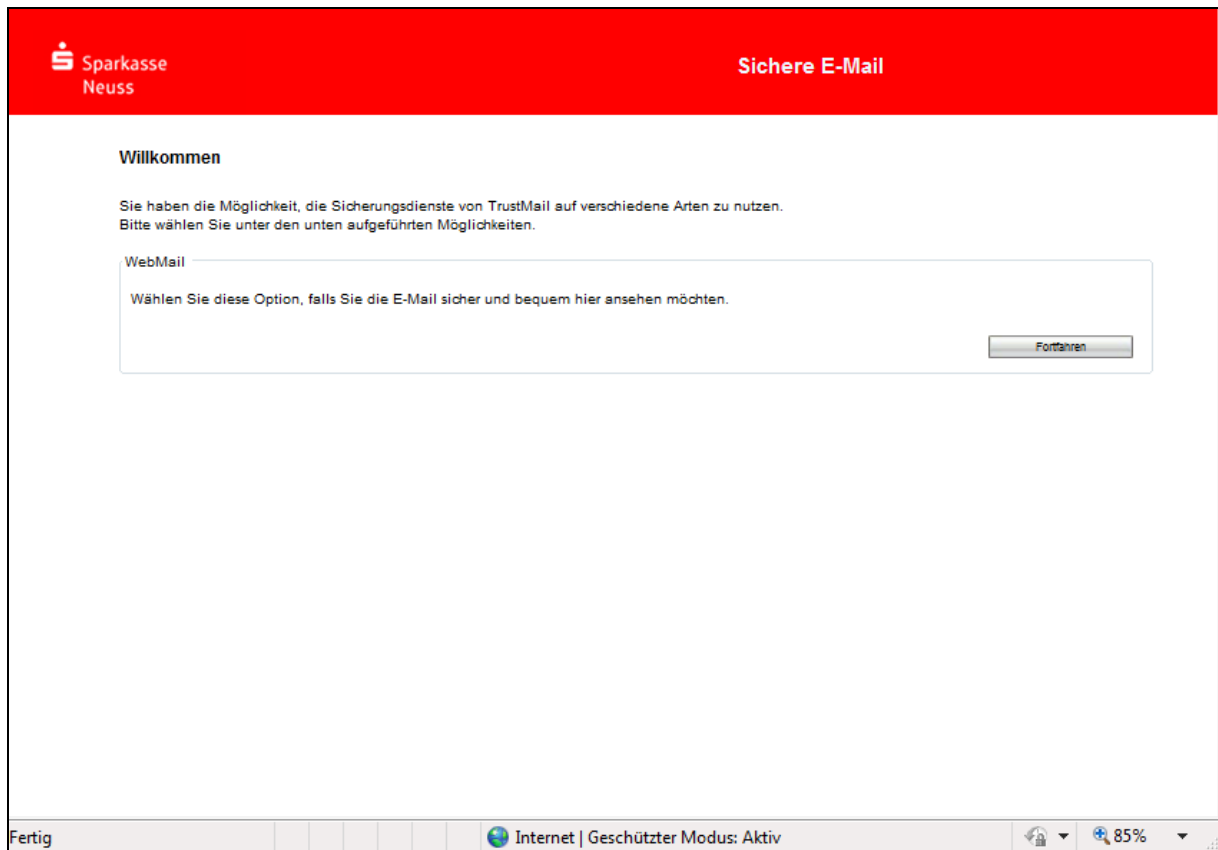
Sparkasse
Neuss

Sichere E-Mail

Willkommen

Sie haben die Möglichkeit, die Sicherungsdienste von TrustMail auf verschiedene Arten zu nutzen.
Bitte wählen Sie unter den unten aufgeführten Möglichkeiten.

WebMail

Wählen Sie diese Option, falls Sie die E-Mail sicher und bequem hier ansehen möchten.

Fortfahren

Fertig

Internet | Geschützter Modus: Aktiv

85%